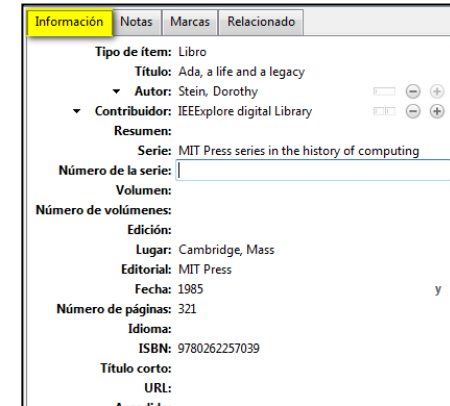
Información | Notas | Marcas | Relacionado

| | |
|---|---|
| Tipo de ítem: | Libro |
| Título: | Ada, a life and a legacy |
| Autor: | Stein, Dorothy |
| Contribuidor: | IEEExplore digital Library |
| Resumen: | |
| Serie: | MIT Press series in the history of computing |
| Número de la serie: | |
| Volumen: | |
| Número de volúmenes: | |
| Edición: | |
| Lugar: | Cambridge, Mass |
| Editorial: | MIT Press |
| Fecha: | 1985 y |
| Número de páginas: | 321 |
| Idioma: | |
| ISBN: | 9780262257039 |
| Título corto: | |
| URL: | |

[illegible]